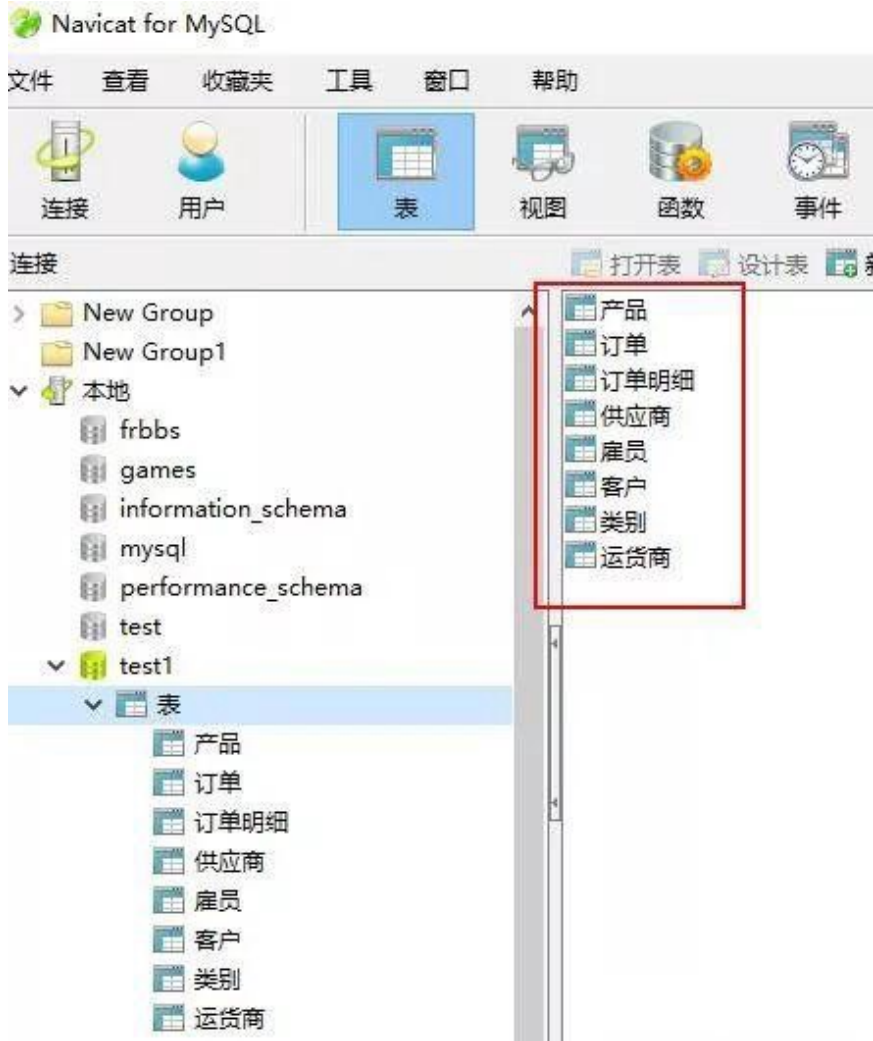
Navicat for MySQL

文件 查看 收藏夹 工具 窗口 帮助

连接 用户 表 视图 函数 事件

连接

打开表 设计表 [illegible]

New Group
New Group1
本地
frbbs
games
information_schema
mysql
performance_schema
test
test1
表
产品
订单
订单明细
供应商
雇员
客户
类别
运货商

产品
订单
订单明细
供应商
雇员
客户
类别
运货商